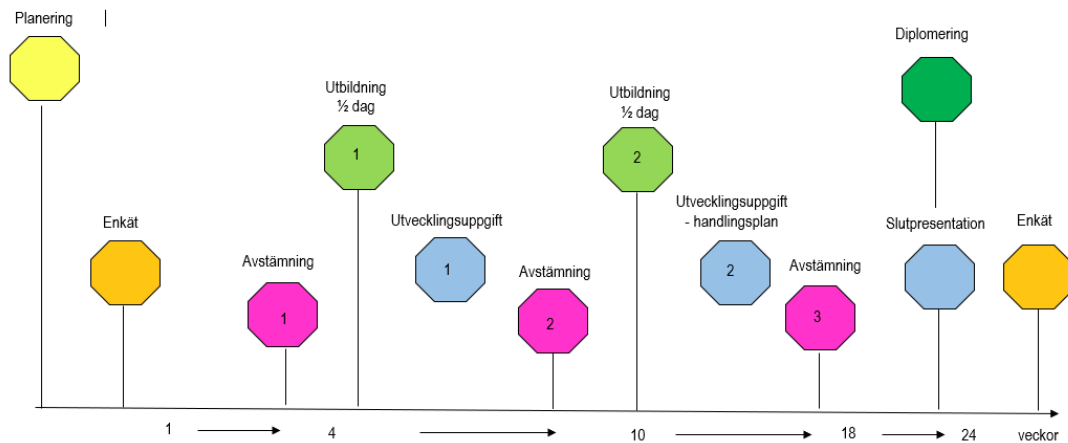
Planering |

Enkät

Avstämning
1

Utbildning
½ dag
1

Utvecklingsuppgift
1

Avstämning
2

Utbildning
½ dag
2

Utvecklingsuppgift
- handlingsplan
2

Avstämning
3

Diplomering

Slutpresentation

Enkät

1 4 10 18 24 veckor